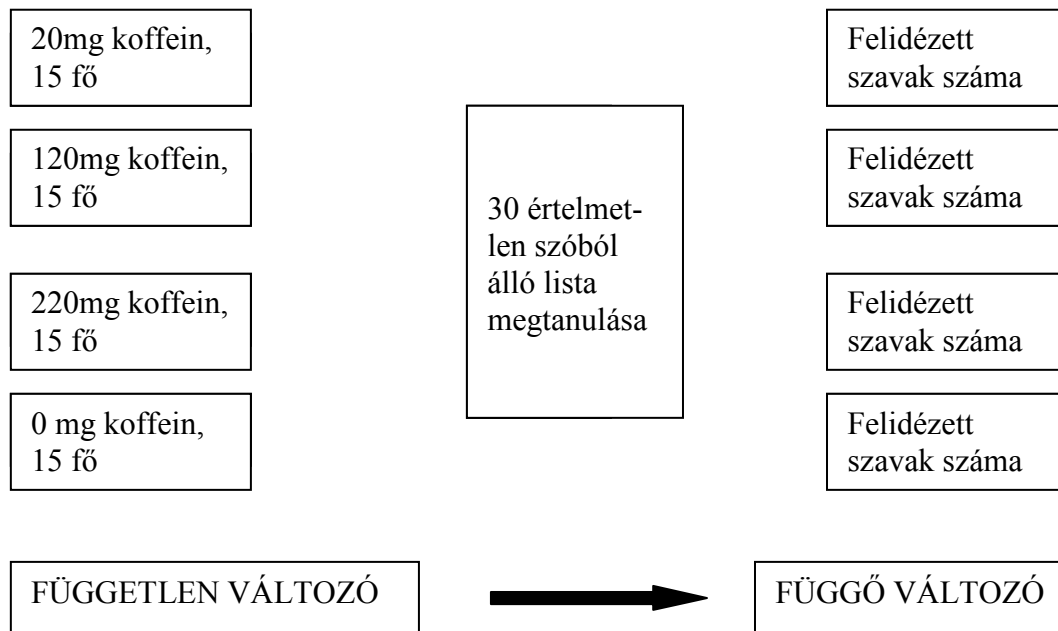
20mg koffein, 15 fő

120mg koffein, 15 fő

220mg koffein, 15 fő

0 mg koffein, 15 fő

30 értelmetlen szóból álló lista megtanulása

Felidézett szavak száma

Felidézett szavak száma

Felidézett szavak száma

Felidézett szavak száma

FÜGGETLEN VÁLTOZÓ

FÜGGŐ VÁLTOZÓ